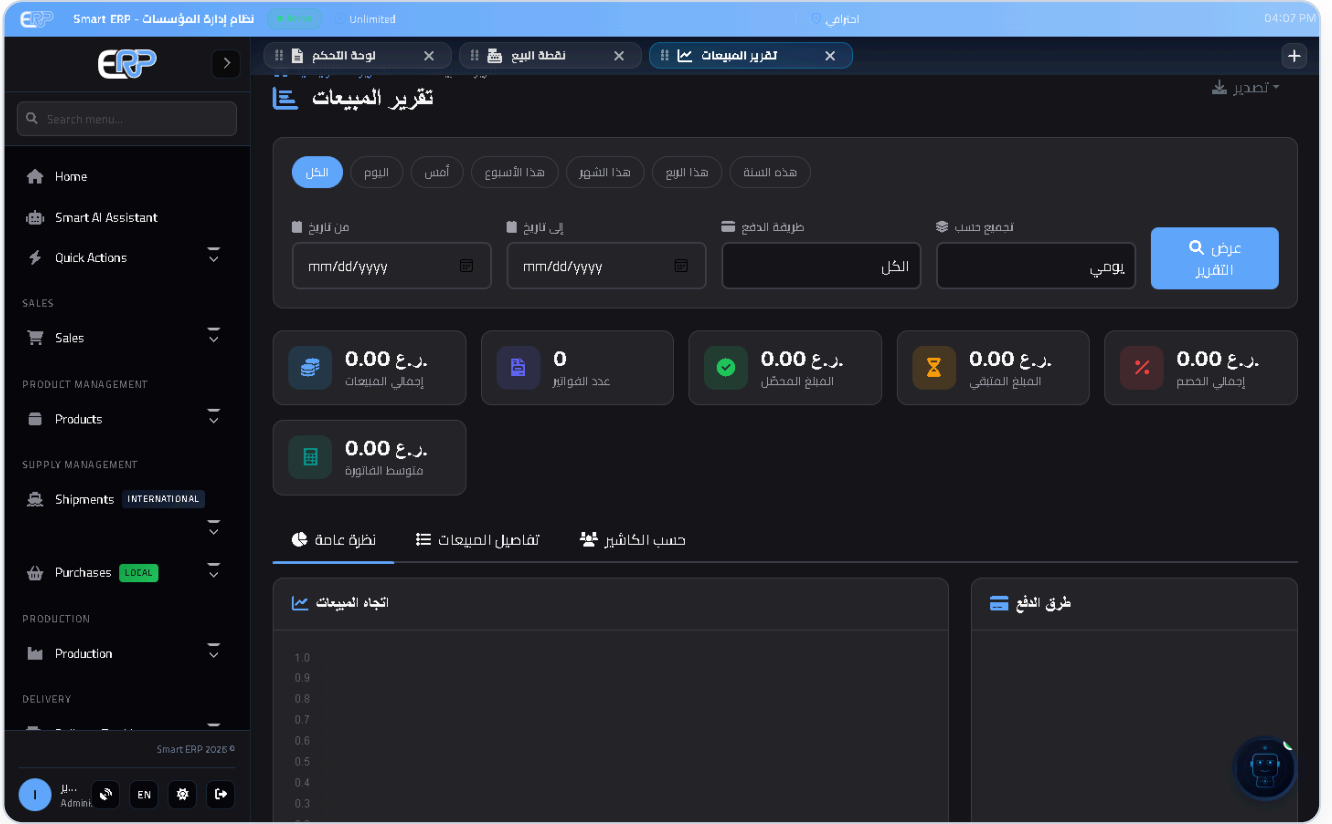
ERP Smart ERP - نظام إدارة المؤسسات Active Unlimited احترافي 04:07 PM

ERP

Search menu...

Home
Smart AI Assistant
Quick Actions
SALES
Sales
PRODUCT MANAGEMENT
Products
SUPPLY MANAGEMENT
Shipments INTERNATIONAL
Purchases LOCAL
PRODUCTION
Production
DELIVERY

Smart ERP 2026 ©

Admin

EN

لوحة التحكم
نقطة البيع
تقرير المبيعات

تقرير المبيعات
تصدير

الكل
اليوم
أمس
هذا الأسبوع
هذا الشهر
هذا الربع
هذه السنة

من تاريخ
mm/dd/yyyy
إلى تاريخ
mm/dd/yyyy
طريقة الدفع
الكل
تجميع حسب
يومي
عرض التقرير

0.00 ر.ع.
إجمالي المبيعات
0
عدد الفواتير
0.00 ر.ع.
المبلغ المحصل
0.00 ر.ع.
المبلغ المتبقي
0.00 ر.ع.
إجمالي الخصم
0.00 ر.ع.
متوسط الفاتورة

نظرة عامة
تفاصيل المبيعات
حسب الكاشير

اتجاه المبيعات
طرق الدفع

1.0
0.9
0.8
0.7
0.6
0.5
0.4
0.3